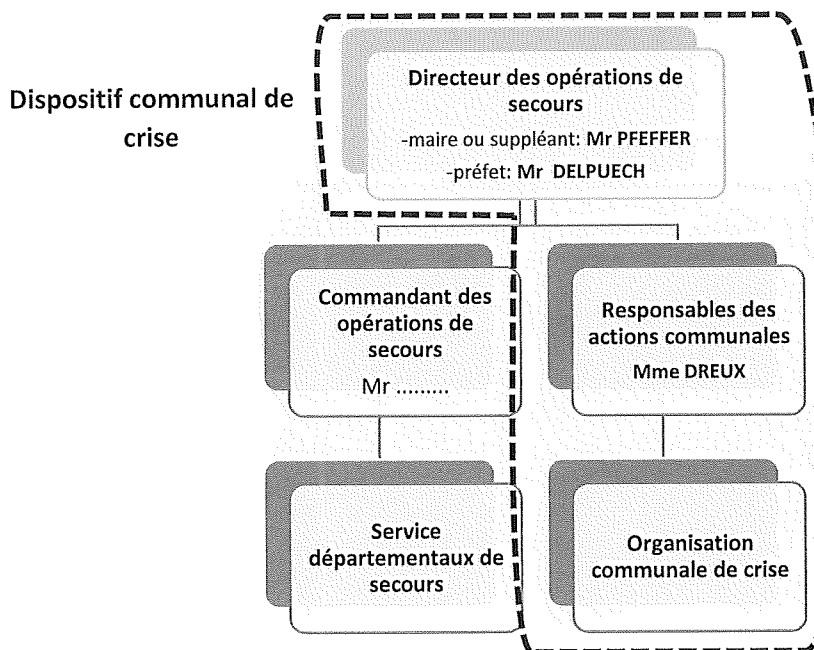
Dispositif communal de crise

Directeur des opérations de secours
-maire ou suppléant: Mr PFEFFER
-préfet: Mr DELPUECH

Commandant des opérations de secours
Mr .........

Responsables des actions communales
Mme DREUX

Service départementaux de secours

Organisation communale de crise